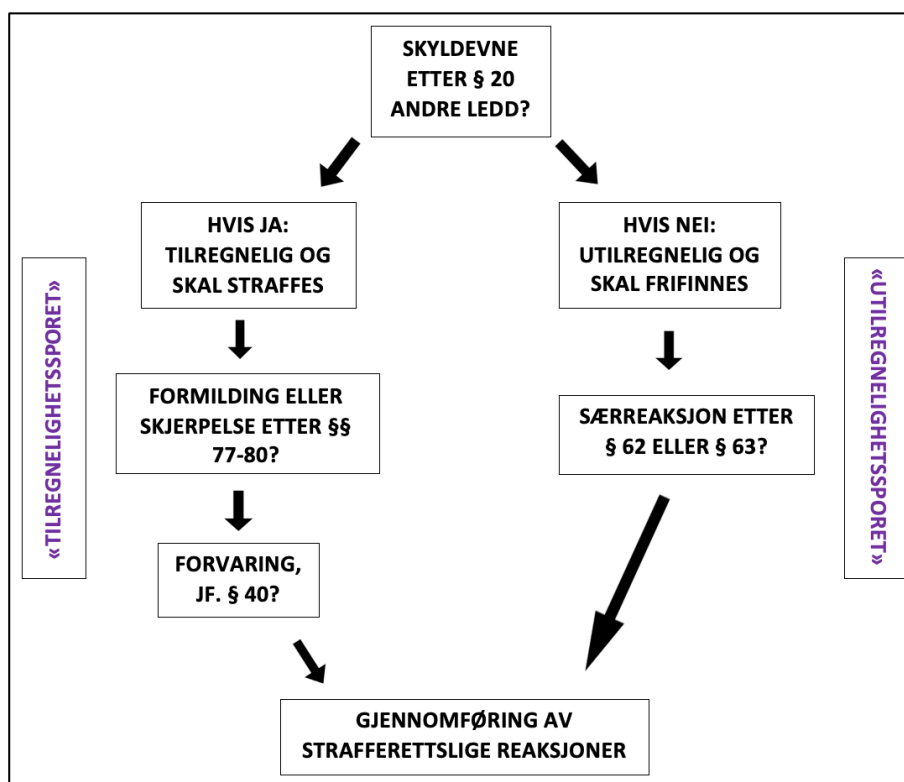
SKYLDEVNE ETTER § 20 ANDRE LEDD?

«TILREGNELIGHETSSPORET»

HVIS JA: TILREGNELIG OG SKAL STRAFFES

FORMILDING ELLER SKJERPELSE ETTER §§ 77-80?

FORVARING, JF. § 40?

HVIS NEI: UTILREGNELIG OG SKAL FRIFINNES

SÆRREAKSJON ETTER § 62 ELLER § 63?

«UTILREGNELIGHETSSPORET»

GJENNOMFØRING AV STRAFFERETTSLIGE REAKSJONER